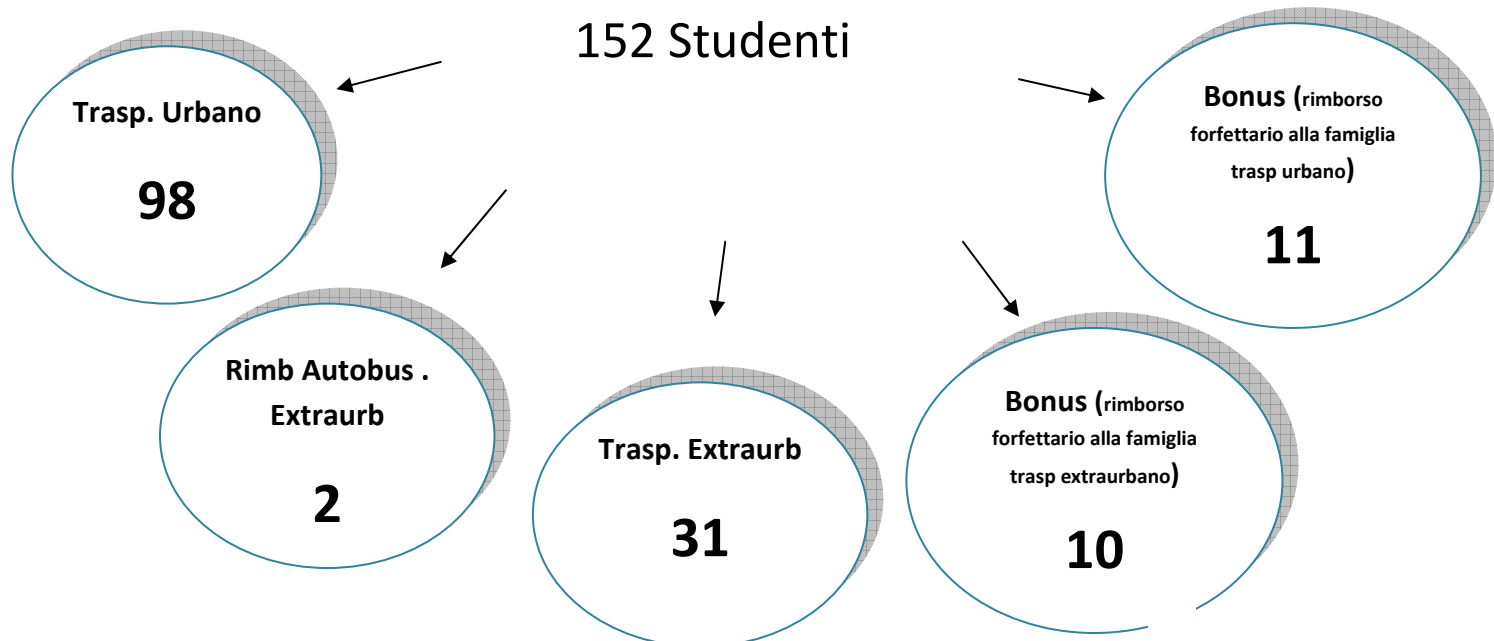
152 Studenti

Trasp. Urbano

98

Bonus (rimborso forfettario alla famiglia trasp urbano)

11

Rimb Autobus . Extraurb

2

Trasp. Extraurb

31

Bonus (rimborso forfettario alla famiglia trasp extraurbano)

10